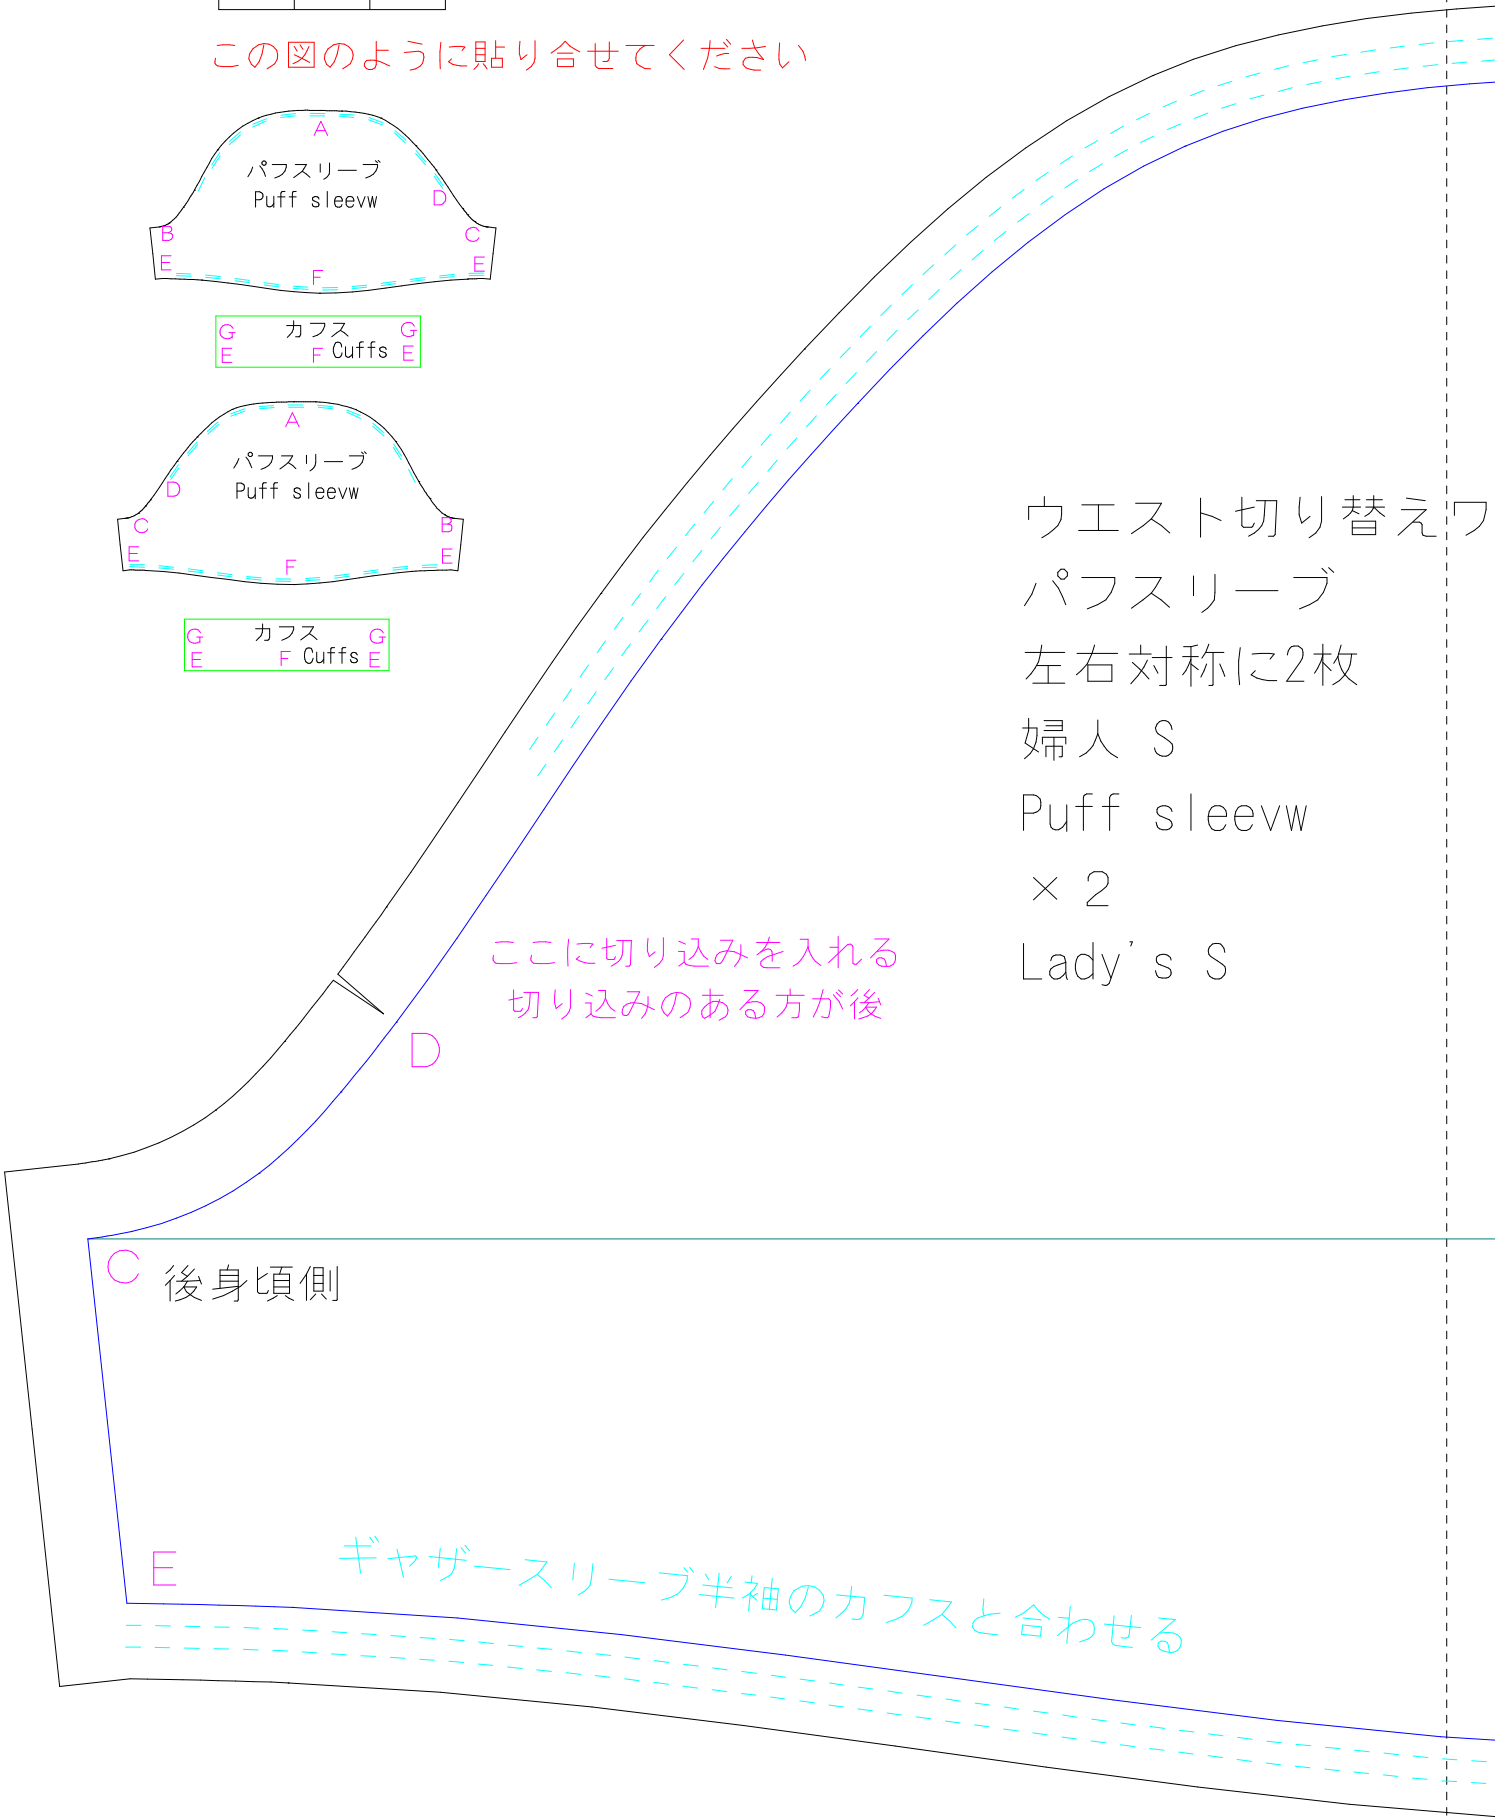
この図のように貼り合せてください

A
パフスリーブ
Puff sleevw
D
B
C
E
E
F

G カフス G
E F Cuffs E

A
パフスリーブ
Puff sleevw
D
C
B
E
E
F

G カフス G
E F Cuffs E

ウエスト切り替えワ
パフスリーブ
左右対称に2枚
婦人 S
Puff sleevw
× 2
Lady's S

ここに切り込みを入れる
切り込みのある方が後

D

C 後身頃側

E

ギャザースリーブ半袖のカフスと合わせる